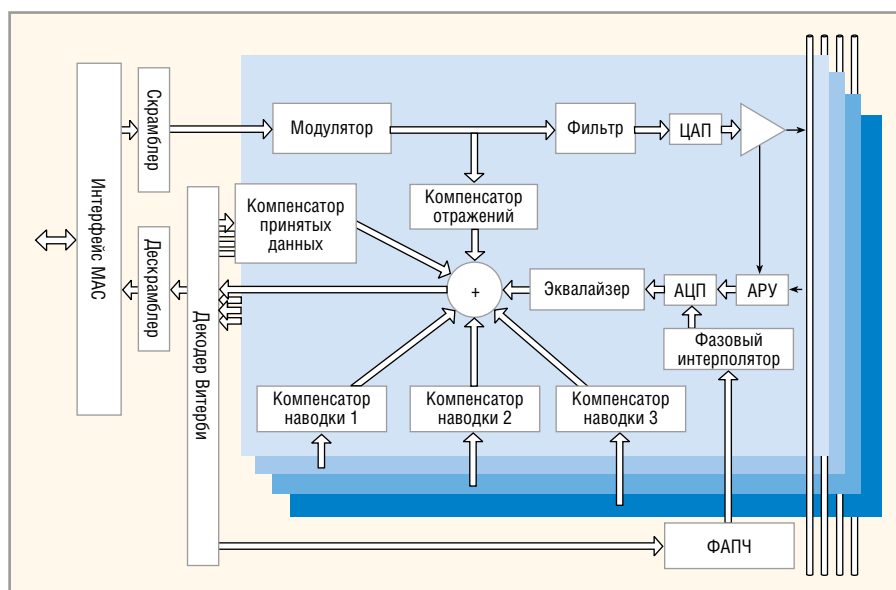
Интерфейс MAC

Скрамблер

Дескрамблер

Декодер Витерби

Модулятор

Фильтр

ЦАП

Компенсатор принятых данных

Компенсатор отражений

+

Эквалайзер

АЦП

АРУ

Фазовый интерполятор

Компенсатор наводки 1

Компенсатор наводки 2

Компенсатор наводки 3

ФАПЧ